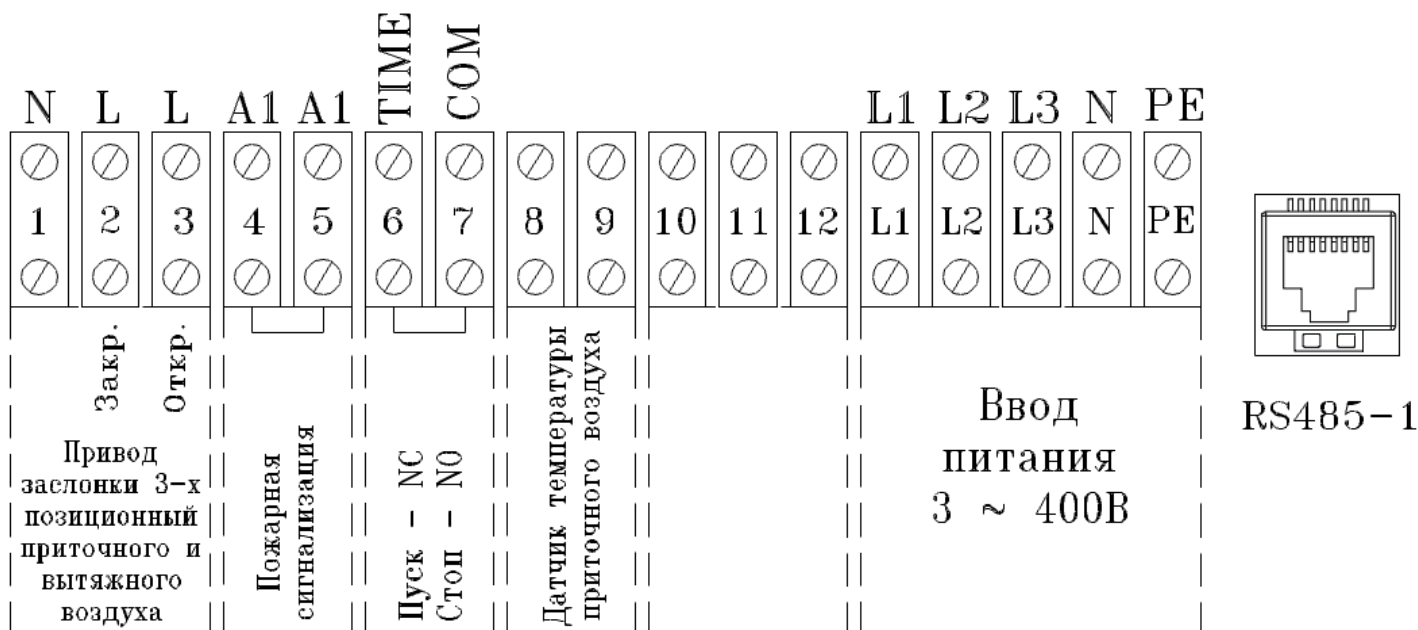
N L L A1 A1 TIME COM L1 L2 L3 N PE

1 2 3 4 5 6 7 8 9 10 11 12 L1 L2 L3 N PE

Закр.

Откр.

Привод заслонки 3-х позиционный приточного и вытяжного воздуха

Пожарная сигнализация

Пуск - NC
Стоп - NO

Датчик температуры приточного воздуха

Ввод питания
3 ~ 400В

RS485-1